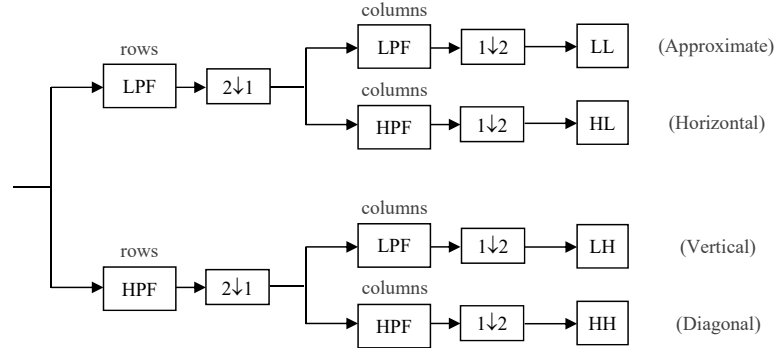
columns

rows

LPF

$2\downarrow1$

LPF

$1\downarrow2$

LL

(Approximate)

columns

HPF

$1\downarrow2$

HL

(Horizontal)

columns

rows

LPF

$1\downarrow2$

LH

(Vertical)

HPF

$2\downarrow1$

columns

HPF

$1\downarrow2$

HH

(Diagonal)